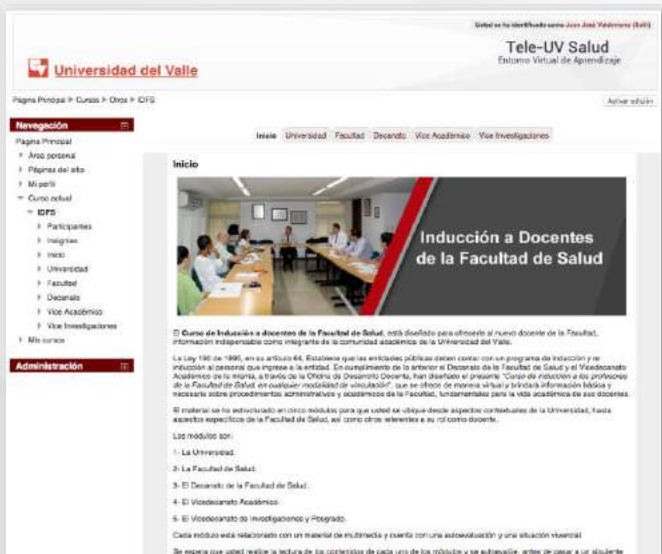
Usted se ha identificado como Juan José Valderrama (Salir)

Universidad del Valle

Tele-UV Salud
Entorno Virtual de Aprendizaje

Página Principal ▸ Cursos ▸ Otros ▸ IDFS

Activar edición

Navegación

Página Principal
Área personal
Páginas del sitio
Mi perfil
Curso actual
IDFS
Participantes
Insignias
Inicio
Universidad
Facultad
Decanato
Vice Académico
Vice Investigaciones
Mis cursos

Administración

Inicio Universidad Facultad Decanato Vice Académico Vice Investigaciones

Inicio

Inducción a Docentes de la Facultad de Salud

El Curso de Inducción a docentes de la Facultad de Salud, está diseñado para ofrecerle al nuevo docente de la Facultad, información indispensable como integrante de la comunidad académica de la Universidad del Valle.

La Ley 190 de 1995, en su artículo 64, Establece que las entidades públicas deben contar con un programa de inducción y re inducción al personal que ingrese a la entidad. En cumplimiento de lo anterior el Decanato de la Facultad de Salud y el Vicedecanato Académico de la misma, a través de la Oficina de Desarrollo Docente, han diseñado el presente "Curso de inducción a los profesores de la Facultad de Salud, en cualquier modalidad de vinculación", que se ofrece de manera virtual y brindará información básica y necesaria sobre procedimientos administrativos y académicos de la Facultad, fundamentales para la vida académica de sus docentes.

El material se ha estructurado en cinco módulos para que usted se ubique desde aspectos contextuales de la Universidad, hasta aspectos específicos de la Facultad de Salud, así como otros referentes a su rol como docente.

Los módulos son:

1- La Universidad.

2- La Facultad de Salud.

3- El Decanato de la Facultad de Salud.

4- El Vicedecanato Académico.

5- El Vicedecanato de Investigaciones y Posgrado.

Cada módulo está relacionado con un material de multimedia y cuenta con una autoevaluación y una situación vivencial.

Se espera que usted realice la lectura de los contenidos de cada uno de los módulos y se autoevalúe, antes de pasar a un siguiente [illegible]